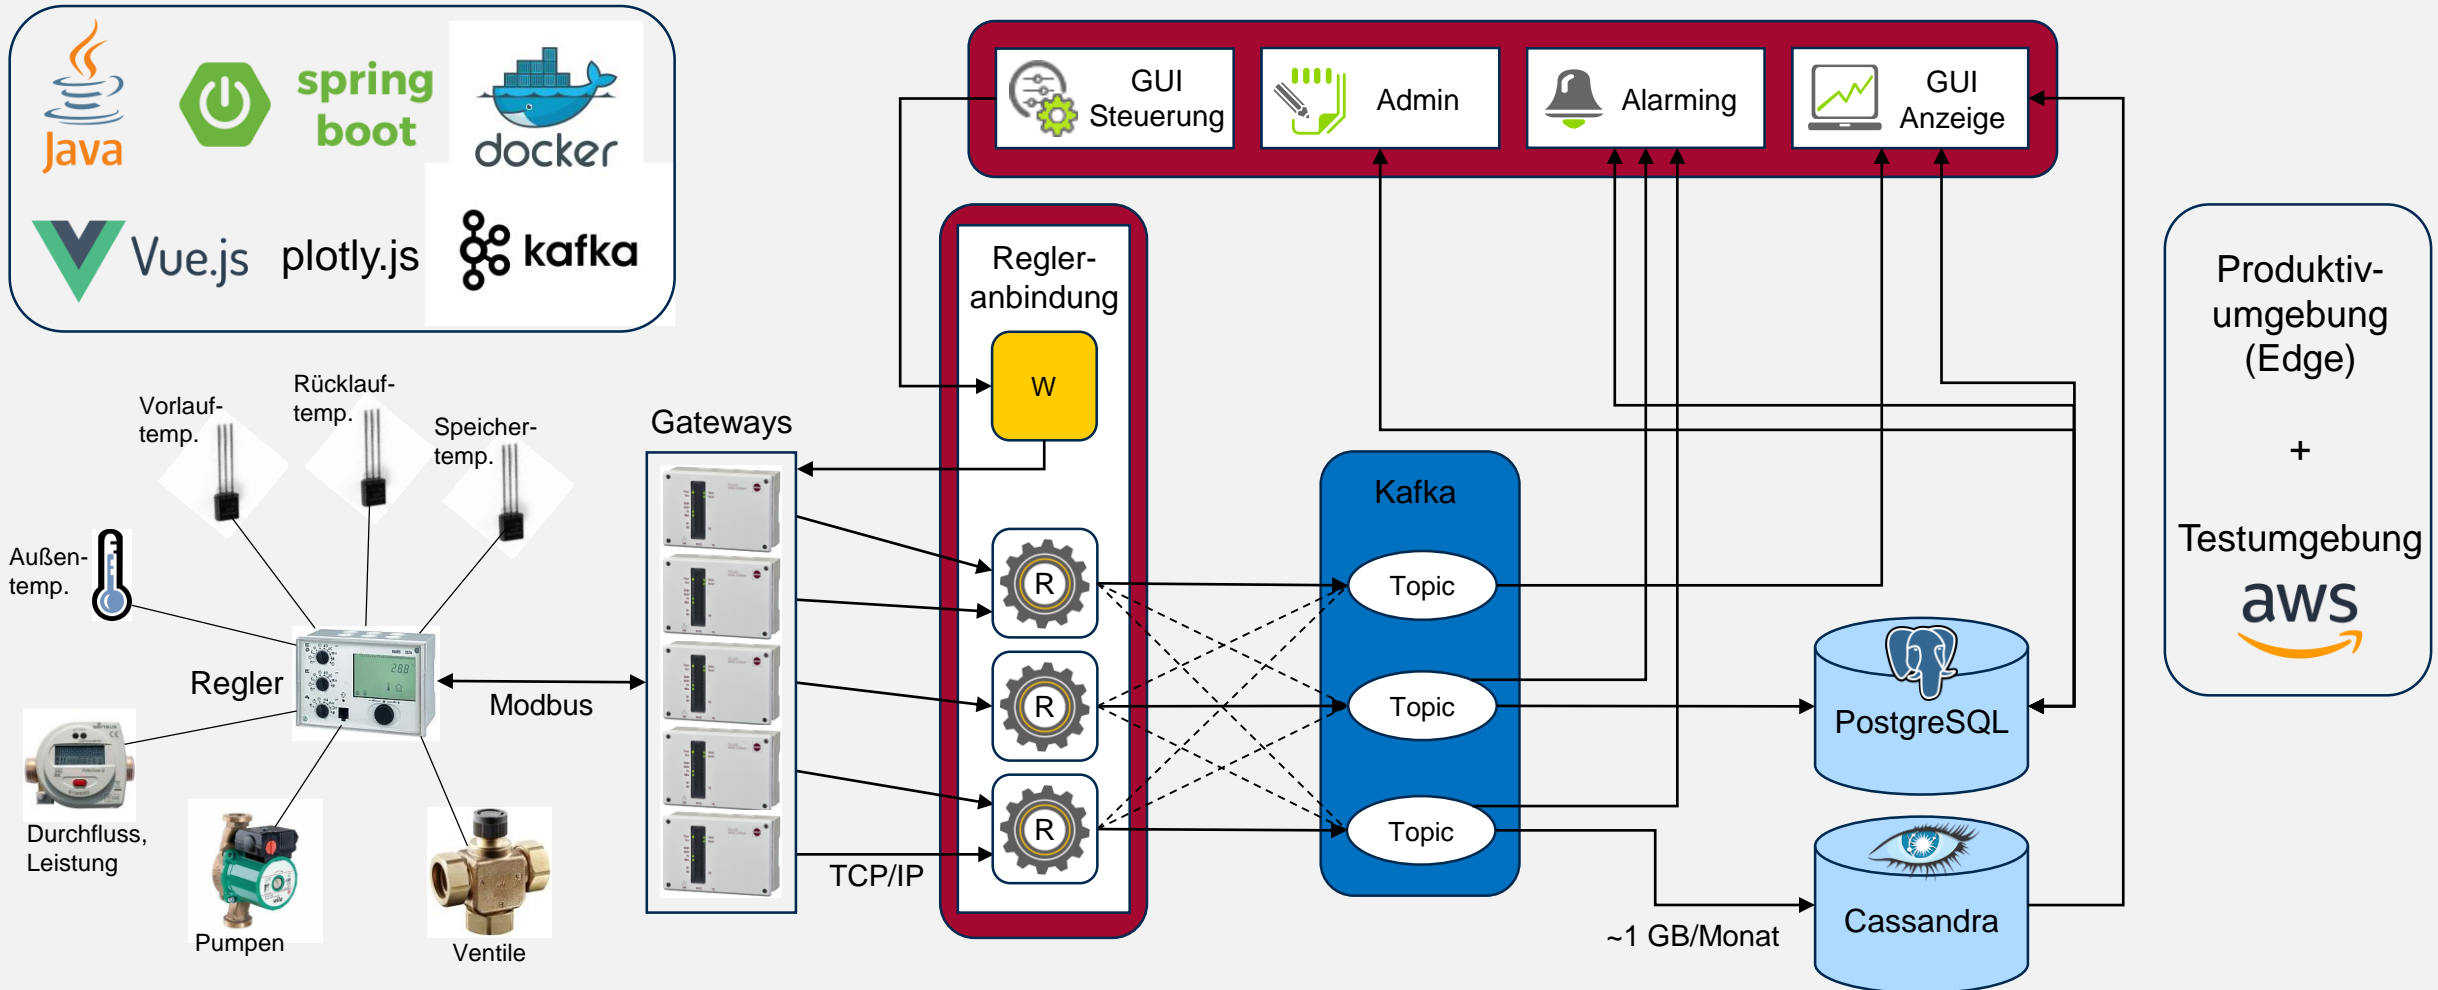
Java
spring boot
docker
Vue.js
plotly.js
kafka

GUI Steuerung
Admin
Alarming
GUI Anzeige

Regler-anbindung
W
R
R
R

Produktiv-umgebung (Edge)
+
Testumgebung
aws

Vorlauf-temp.
Rücklauf-temp.
Speicher-temp.
Außen-temp.
Regler
Durchfluss, Leistung
Pumpen
Ventile
Modbus
Gateways
TCP/IP

Kafka
Topic
Topic
Topic

PostgreSQL
Cassandra
~1 GB/Monat